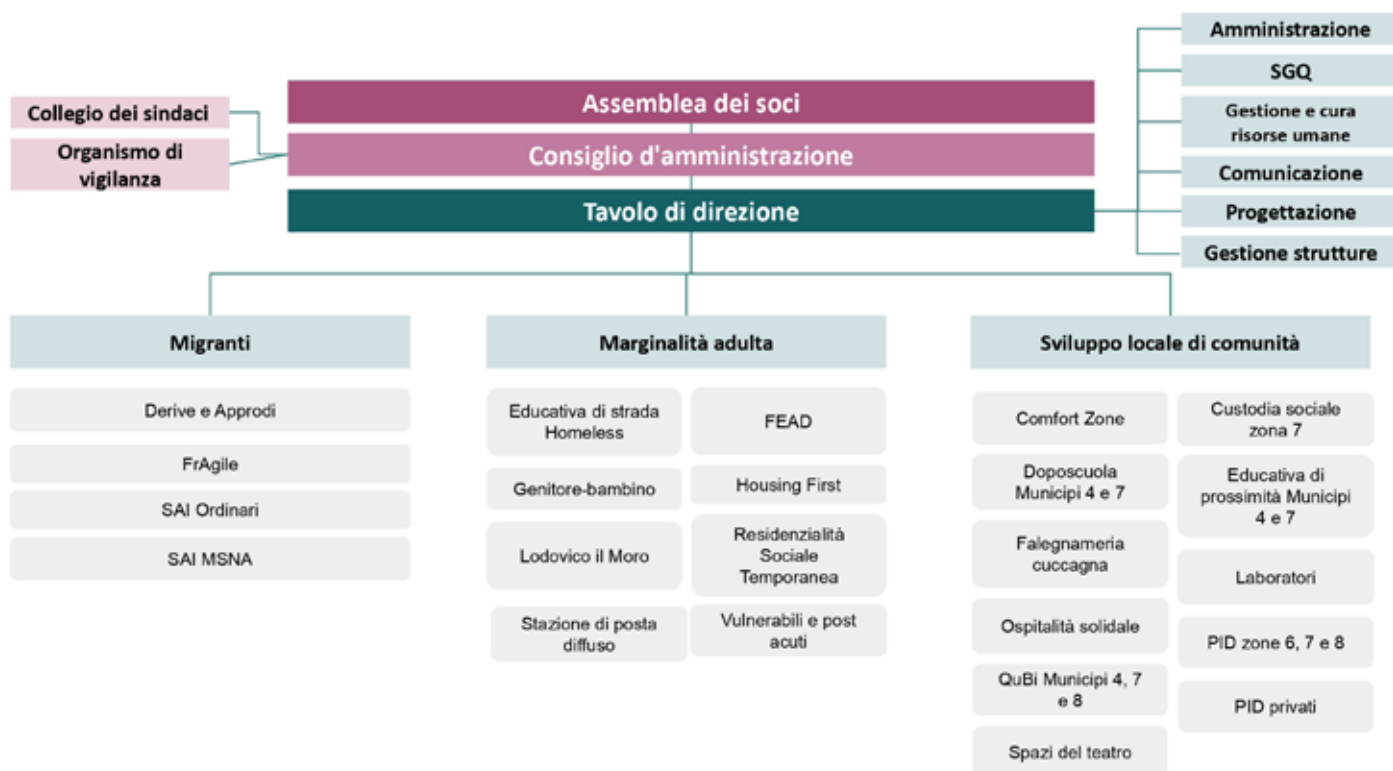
Collegio dei sindaci

Organismo di vigilanza

Assemblea dei soci

Consiglio d'amministrazione

Tavolo di direzione

Amministrazione

SGQ

Gestione e cura risorse umane

Comunicazione

Progettazione

Gestione strutture

Migranti

Derive e Approdi

FrAgile

SAI Ordinari

SAI MSNA

Marginalità adulta

Educativa di strada Homeless

FEAD

Genitore-bambino

Housing First

Lodovico il Moro

Residenzialità Sociale Temporanea

Stazione di posta diffuso

Vulnerabili e post acuti

Sviluppo locale di comunità

Comfort Zone

Custodia sociale zona 7

Doposcuola Municipi 4 e 7

Educativa di prossimità Municipi 4 e 7

Falegnameria cuccagna

Laboratori

Ospitalità solidale

PID zone 6, 7 e 8

QuBi Municipi 4, 7 e 8

PID privati

Spazi del teatro